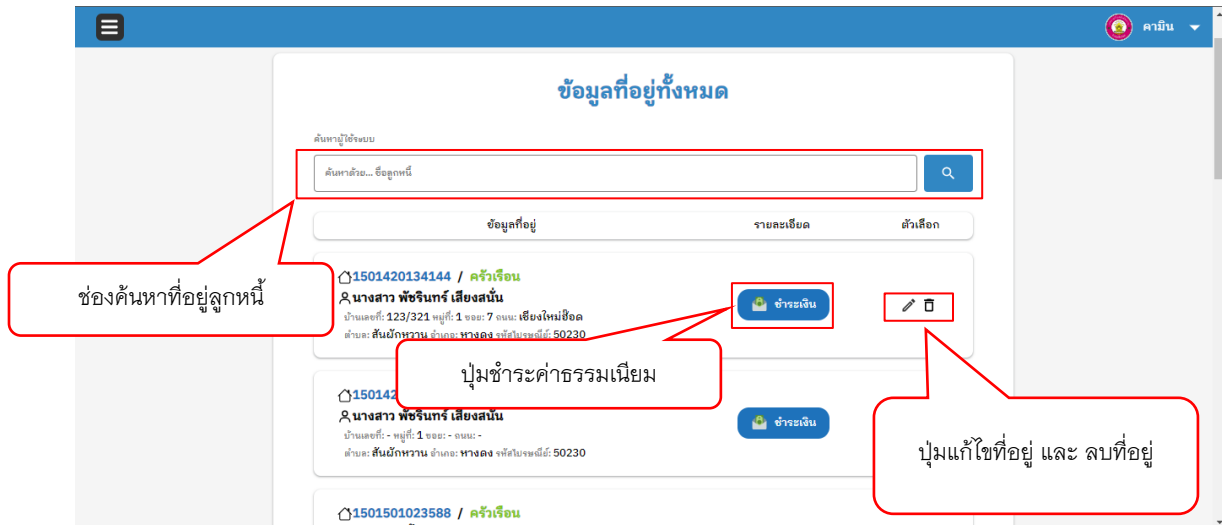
คามิน

ข้อมูลที่อยู่ทั้งหมด

ค้นหาผู้ใช้ระบบ

ค้นหาด้วย... ชื่อลูกหนี้

ข้อมูลที่อยู่ | รายละเอียด | ตัวเลือก

ช่องค้นหาที่อยู่ลูกหนี้

1501420134144 / ครัวเรือน
นางสาว พัชรินทร์ เสียงสนั่น
บ้านเลขที่: 123/321 หมู่ที่: 1 ซอย: 7 ถนน: เชียงใหม่ฮ๊อด
ตำบล: สันผักหวาน อำเภอ: หางดง รหัสไปรษณีย์: 50230

ชำระเงิน

ปุ่มชำระค่าธรรมเนียม

1501420
นางสาว พัชรินทร์ เสียงสนั่น
บ้านเลขที่: - หมู่ที่: 1 ซอย: - ถนน: -
ตำบล: สันผักหวาน อำเภอ: หางดง รหัสไปรษณีย์: 50230

ชำระเงิน

ปุ่มแก้ไขที่อยู่ และ ลบที่อยู่

1501501023588 / ครัวเรือน